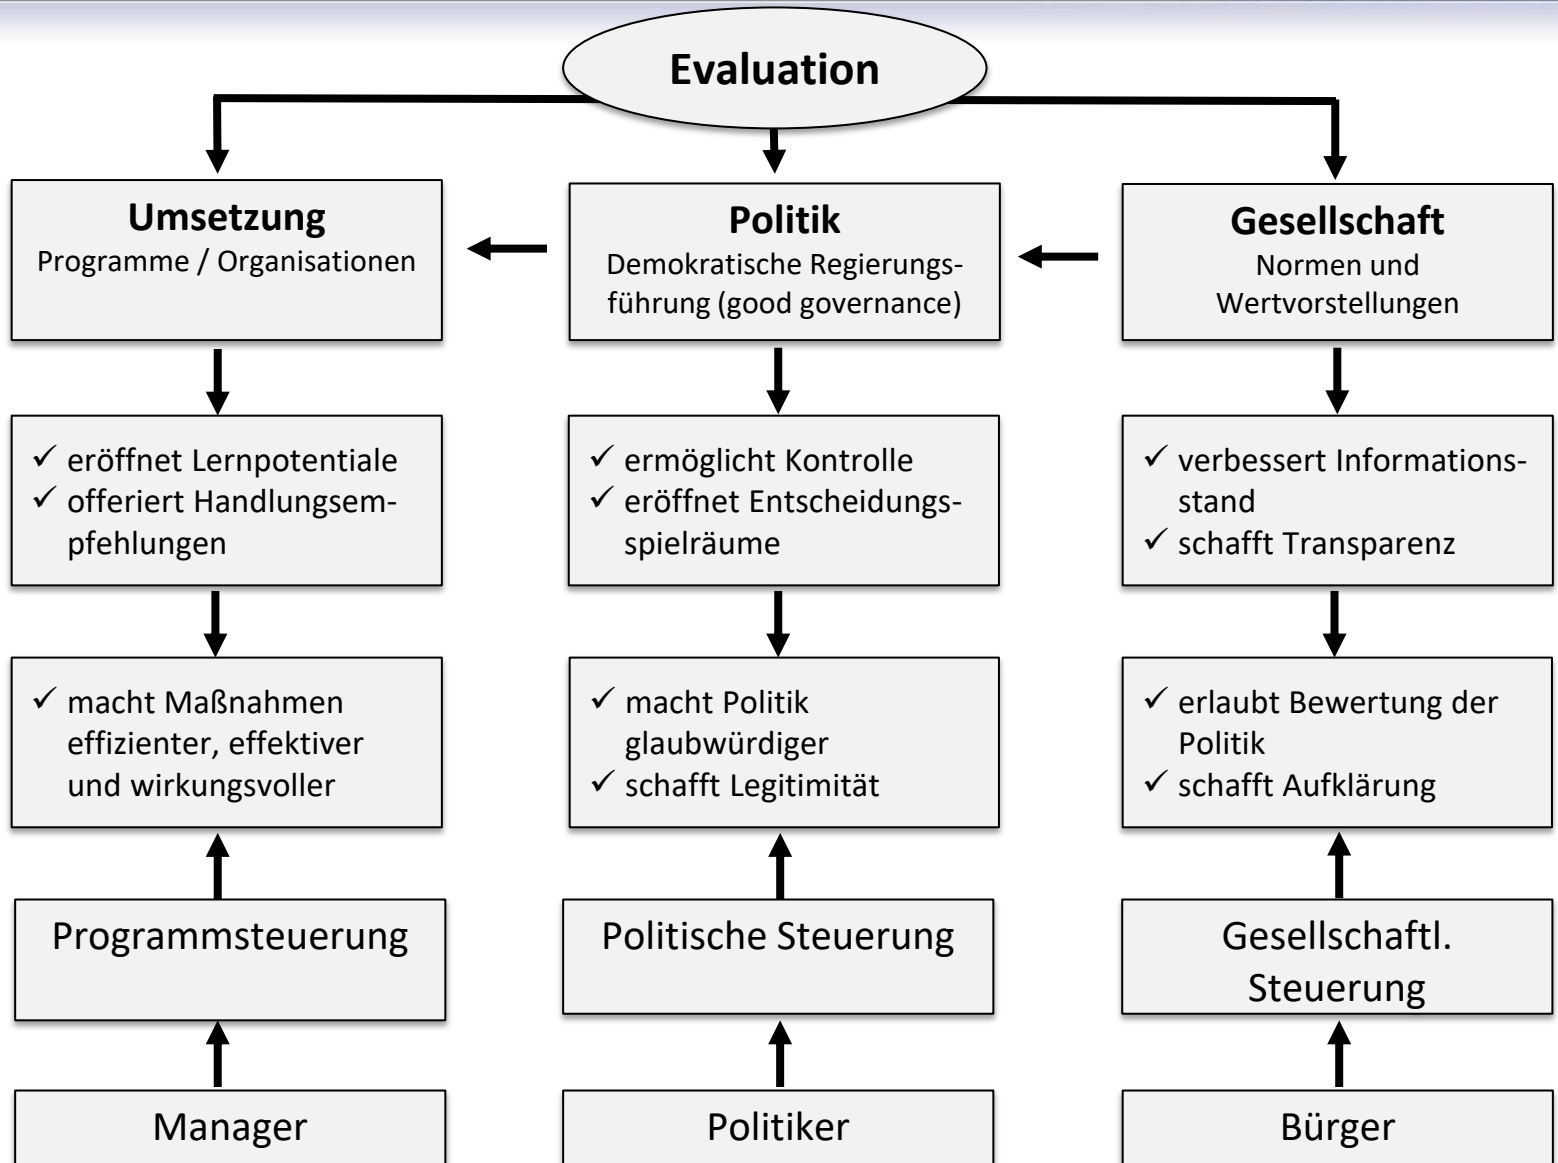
Evaluation

Umsetzung
Programme / Organisationen

✓ eröffnet Lernpotentiale
✓ offeriert Handlungsempfehlungen

✓ macht Maßnahmen effizienter, effektiver und wirkungsvoller

Programmsteuerung

Manager

Politik
Demokratische Regierungsführung (good governance)

✓ ermöglicht Kontrolle
✓ eröffnet Entscheidungsspielräume

✓ macht Politik glaubwürdiger
✓ schafft Legitimität

Politische Steuerung

Politiker

Gesellschaft
Normen und Wertvorstellungen

✓ verbessert Informationsstand
✓ schafft Transparenz

✓ erlaubt Bewertung der Politik
✓ schafft Aufklärung

Gesellschaftl. Steuerung

Bürger